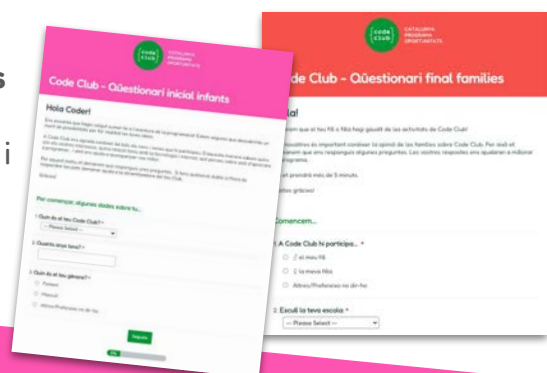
s

i

code club
CATALUNYA
PROGRAMA
OPORTUNITATS

Code Club - Qüestionari inicial infants

Hola Coder!

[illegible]

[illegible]

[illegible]

Gràcies!

Per començar, algunes dades sobre tu...

1. Quin és el teu Code Club? *
-- Please Select --

2. Quants anys tens? *

3. Quin és el teu gènere? *
Femení
Masculí
Altres/Prefereixo no dir-ho

Següent

0%

code club
CATALUNYA
PROGRAMA
OPORTUNITATS

de Club - Qüestionari final famílies

la!

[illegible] que el teu fill o filla hagi gaudit de les activitats de Code Club!

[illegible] nosaltres és important conèixer la opinió de les famílies sobre Code Club. Per això et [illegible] que ens responguis algunes preguntes. Les vostres respostes ens ajudaran a millorar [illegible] programa.

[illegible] et prendrà més de 5 minuts.

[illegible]oltes gràcies!

Comencem...

1. A Code Club hi participa... *
El meu fill
La meva filla
Altres/Prefereixo no dir-ho

2. Escull la teva escola: *
-- Please Select --